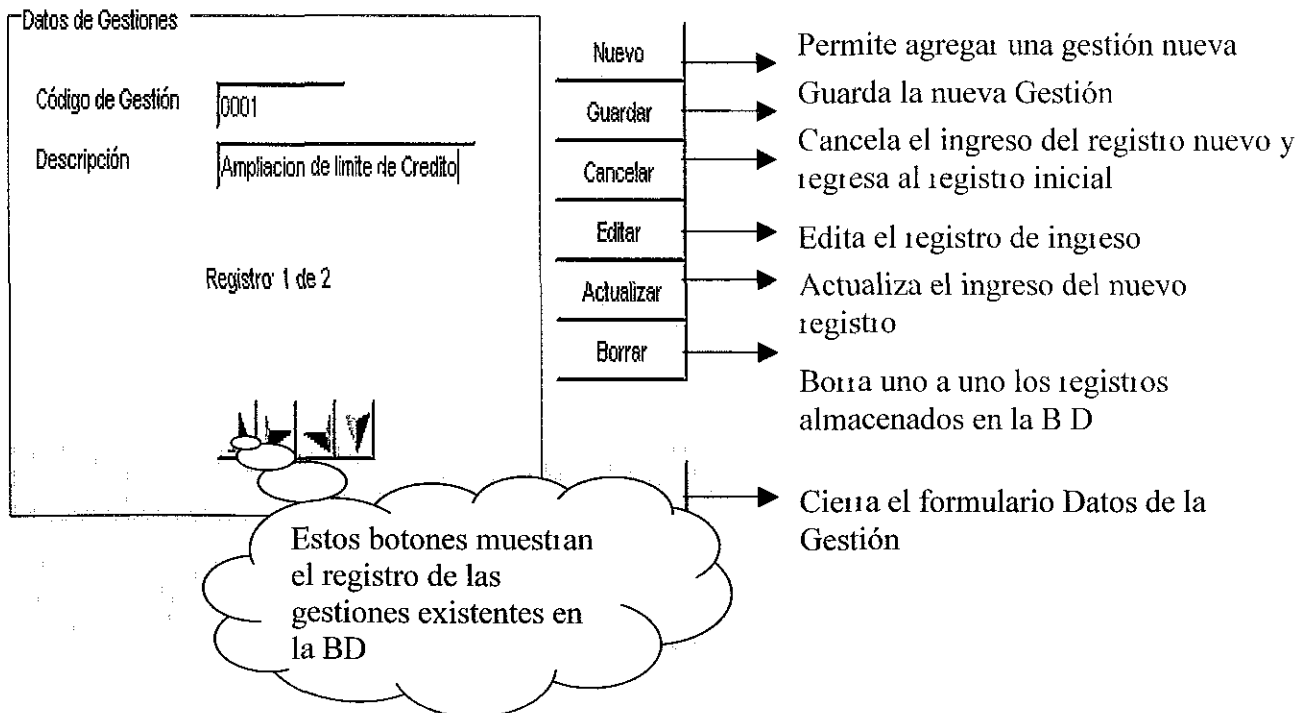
Datos de Gestiones

Código de Gestión 0001

Descripción Ampliacion de limite de Credito

Registro 1 de 2

Nuevo

Guardar

Cancelar

Editar

Actualizar

Borrar

Permite agregai una gestión nueva

Guarda la nueva Gestión

Cancela el ingreso del registio nuevo y iegresa al iegistio inicial

Edita el iegistro de ingieso

Actualiza el ingreso del nuevo iegistio

Boiia uno a uno los iegistios almacenados en la B D

Cieiia el formulario Datos de la Gestión

Estos botones muestian el registro de las gestiones existentes en la BD